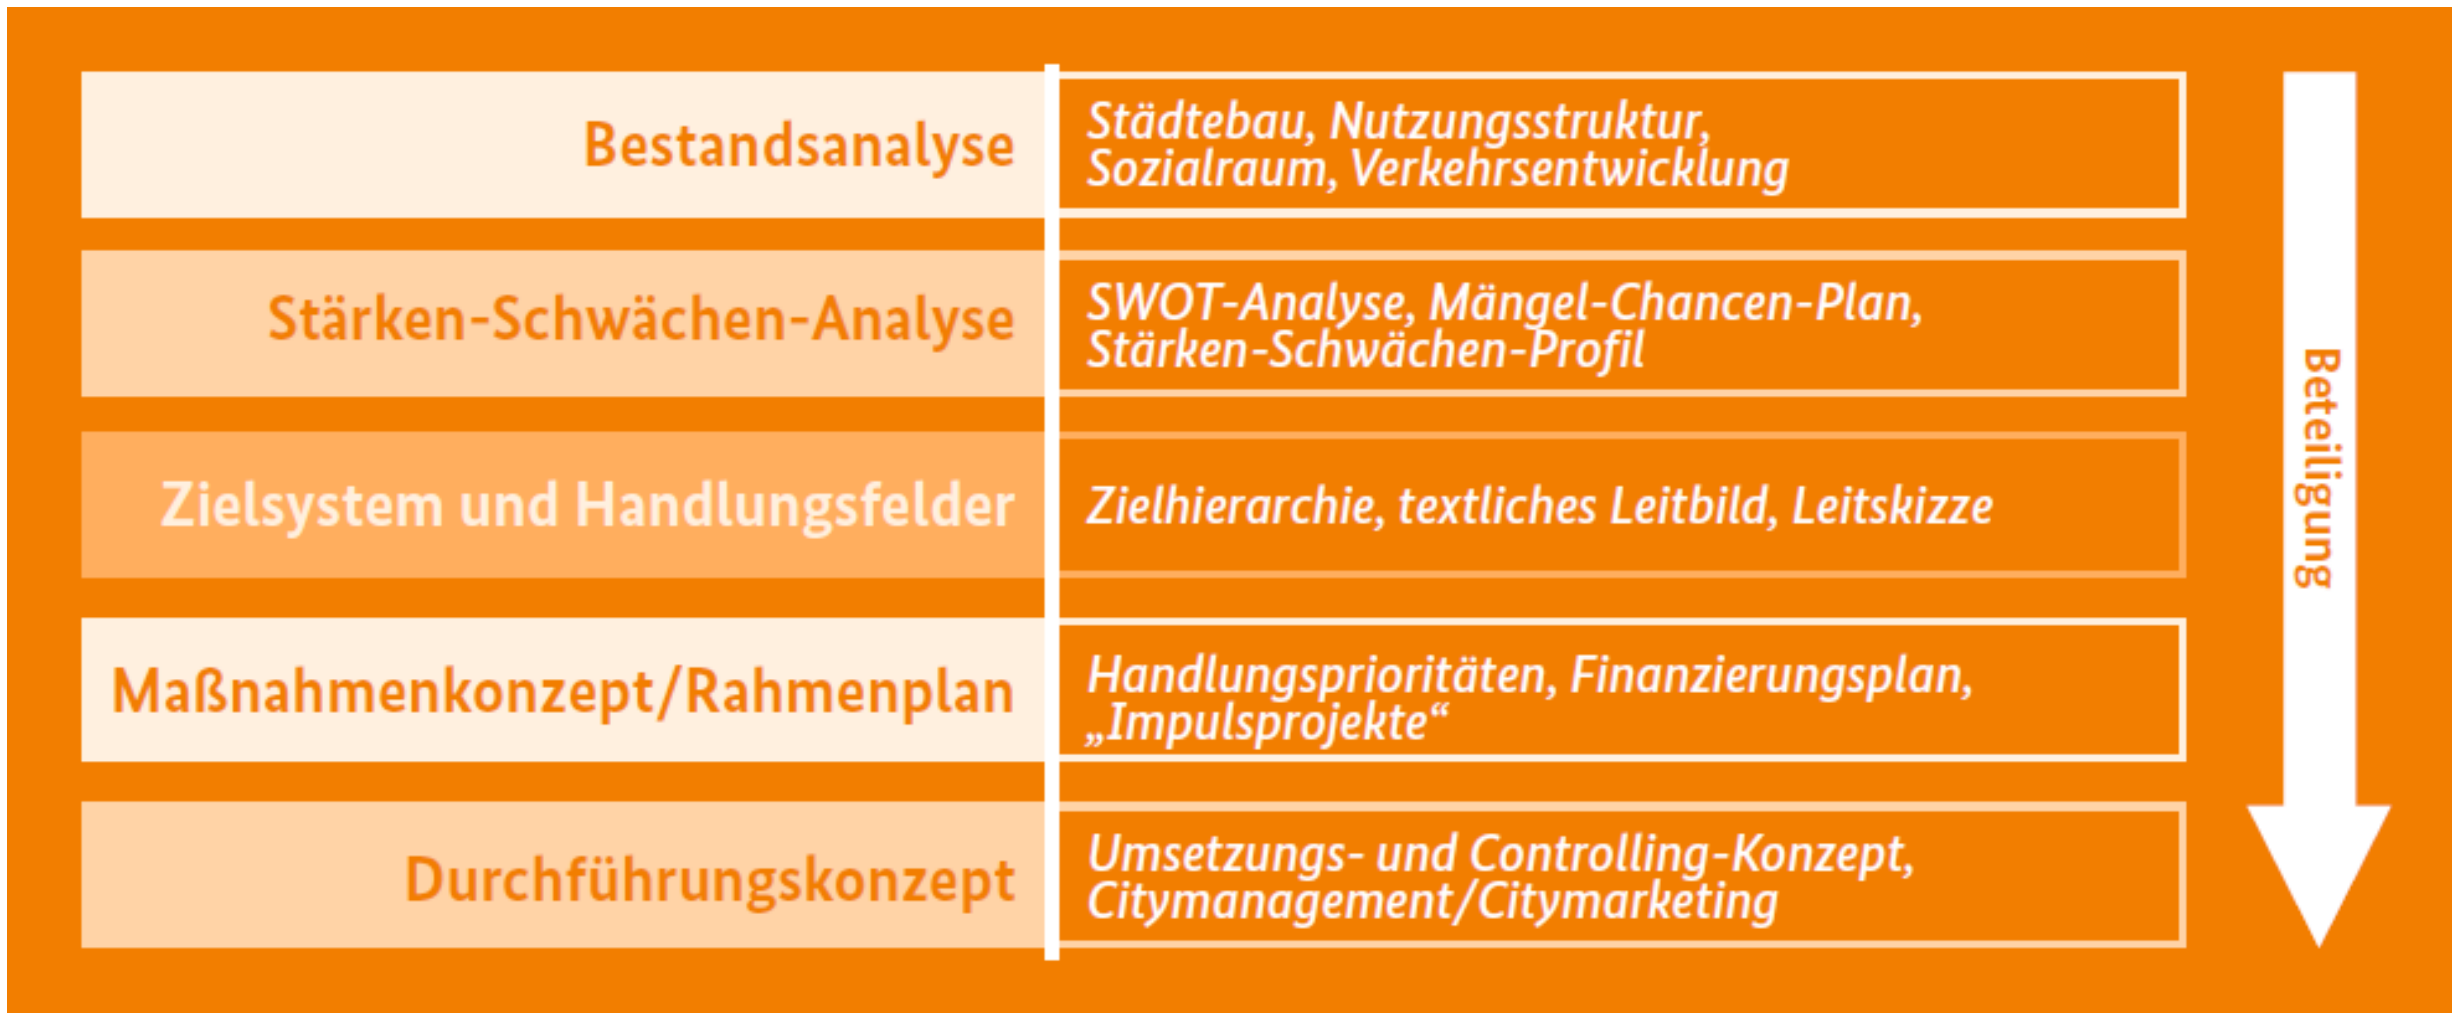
Bestandsanalyse
Städtebau, Nutzungsstruktur, Sozialraum, Verkehrsentwicklung

Stärken-Schwächen-Analyse
SWOT-Analyse, Mängel-Chancen-Plan, Stärken-Schwächen-Profil

Zielsystem und Handlungsfelder
Zielhierarchie, textliches Leitbild, Leitskizze

Maßnahmenkonzept/Rahmenplan
Handlungsprioritäten, Finanzierungsplan, „Impulsprojekte“

Durchführungskonzept
Umsetzungs- und Controlling-Konzept, Citymanagement/Citymarketing

Beteiligung